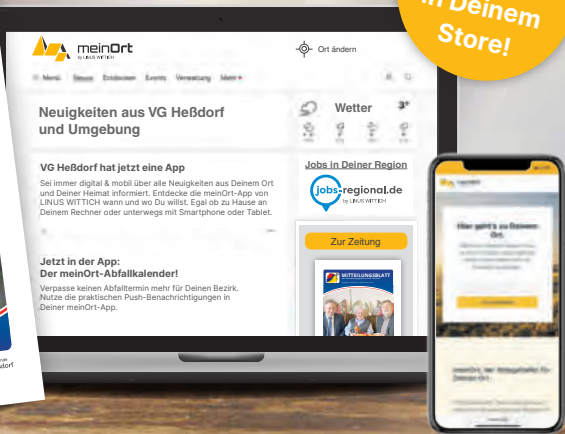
in Deinem Store!

meinOrt
by LINUS WITTICH

Ort ändern

Menü Neues Entdecken Events Verwaltung Mehr

Neuigkeiten aus VG Heßdorf und Umgebung

Wetter 3°

VG Heßdorf hat jetzt eine App

Sei immer digital & mobil über alle Neuigkeiten aus Deinem Ort und Deiner Heimat informiert. Entdecke die meinOrt-App von LINUS WITTICH wann und wo Du willst. Egal ob zu Hause an Deinem Rechner oder unterwegs mit Smartphone oder Tablet.

Jobs in Deiner Region

jobs-regional.de
by LINUS WITTICH

Zur Zeitung

MITTEILUNGSBLATT

Jetzt in der App:
Der meinOrt-Abfallkalender!

Verpasse keinen Abfalltermin mehr für Deinen Bezirk. Nutze die praktischen Push-Benachrichtigungen in Deiner meinOrt-App.

Hier geht's zu Deinem Ort

meinOrt, der Amtsgebiet für Deinen Ort

dorf